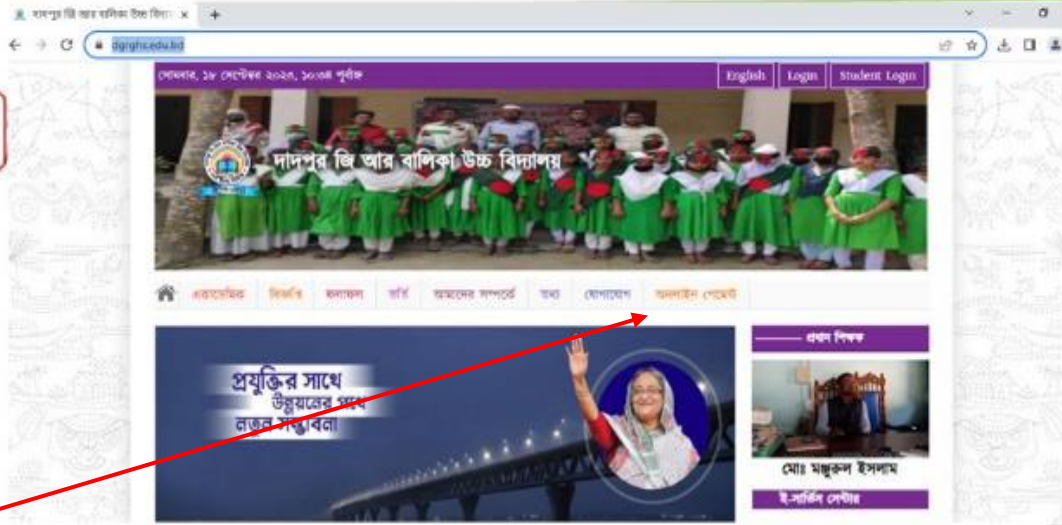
দাদপুর জি আর বালিকা উচ্চ বিদ্যা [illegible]

dgrghs.edu.bd

সোমবার, ১৮ সেপ্টেম্বর ২০২৩, ১০:৩৪ পূর্বাহ্ণ

English | Login | Student Login

দাদপুর জি আর বালিকা উচ্চ বিদ্যালয়

একাডেমিক | বিজ্ঞপ্তি | ফলাফল | ভর্তি | আমাদের সম্পর্কে | তথ্য | যোগাযোগ | অনলাইন পেমেন্ট

প্রযুক্তির সাথে উন্নয়নের পথে নতুন সম্ভাবনা

প্রধান শিক্ষক

মোঃ মঞ্জুরুল ইসলাম

ই-সার্ভিস সেন্টার